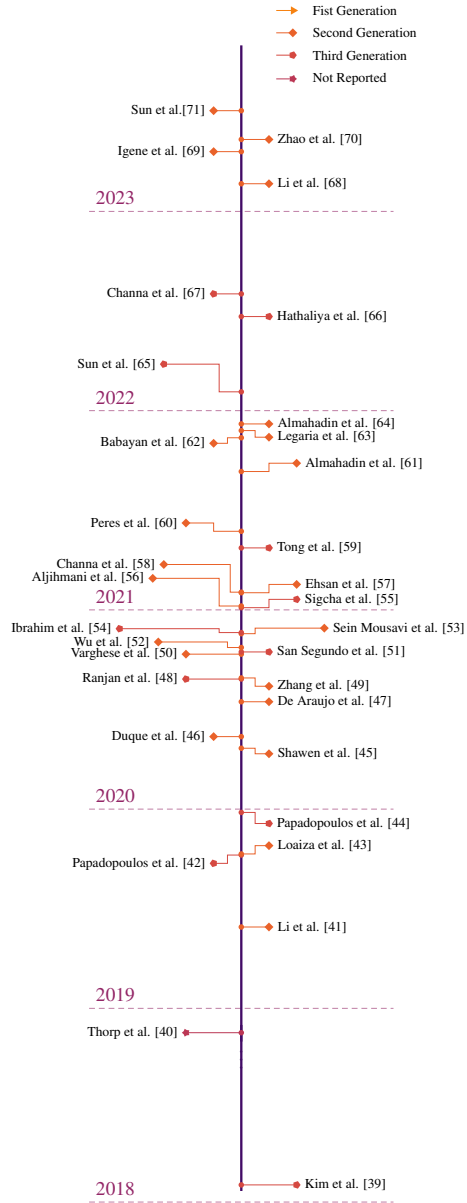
Fist Generation
Second Generation
Third Generation
Not Reported

Sun et al.[71]
Zhao et al. [70]
Igene et al. [69]
Li et al. [68]
2023
Channa et al. [67]
Hathaliya et al. [66]
Sun et al. [65]
2022
Almahadin et al. [64]
Babayan et al. [62]
Legaria et al. [63]
Almahadin et al. [61]
Peres et al. [60]
Tong et al. [59]
Channa et al. [58]
Aljihmani et al. [56]
Ehsan et al. [57]
2021
Sigcha et al. [55]
Ibrahim et al. [54]
Sein Mousavi et al. [53]
Wu et al. [52]
Varghese et al. [50]
San Segundo et al. [51]
Ranjan et al. [48]
Zhang et al. [49]
De Araujo et al. [47]
Duque et al. [46]
Shawen et al. [45]
2020
Papadopoulos et al. [44]
Loaiza et al. [43]
Papadopoulos et al. [42]
Li et al. [41]
2019
Thorp et al. [40]
Kim et al. [39]
2018